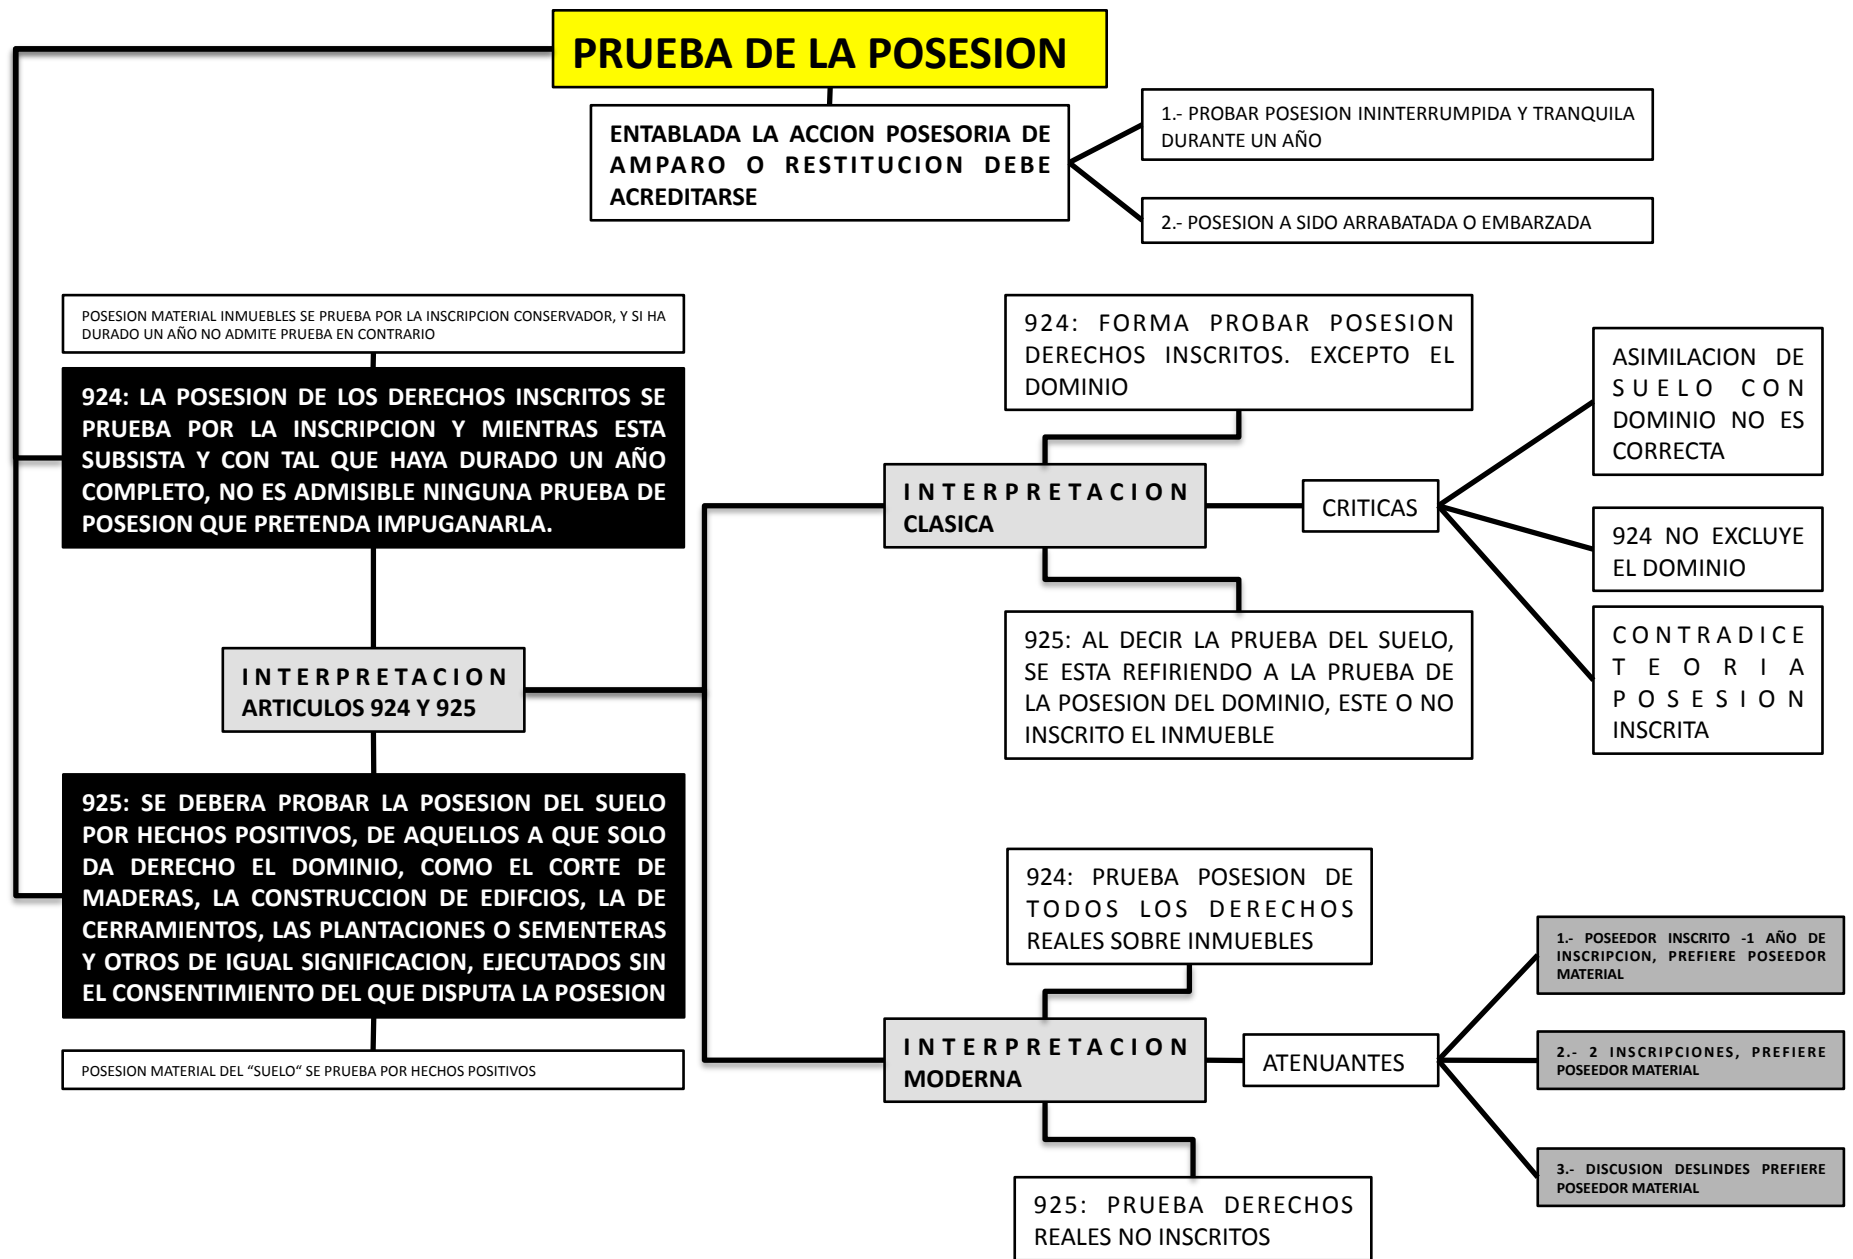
PRUEBA DE LA POSESION

ENTABLADA LA ACCION POSESORIA DE AMPARO O RESTITUCION DEBE ACREDITARSE

1.- PROBAR POSESION ININTERRUMPIDA Y TRANQUILA DURANTE UN AÑO

2.- POSESION A SIDO ARRABATADA O EMBARZADA

POSESION MATERIAL INMUEBLES SE PRUEBA POR LA INSCRIPCION CONSERVADOR, Y SI HA DURADO UN AÑO NO ADMITE PRUEBA EN CONTRARIO

924: LA POSESION DE LOS DERECHOS INSCRITOS SE PRUEBA POR LA INSCRIPCION Y MIENTRAS ESTA SUBSISTA Y CON TAL QUE HAYA DURADO UN AÑO COMPLETO, NO ES ADMISIBLE NINGUNA PRUEBA DE POSESION QUE PRETENDA IMPUGANARLA.

INTERPRETACION ARTICULOS 924 Y 925

925: SE DEBERA PROBAR LA POSESION DEL SUELO POR HECHOS POSITIVOS, DE AQUELLOS A QUE SOLO DA DERECHO EL DOMINIO, COMO EL CORTE DE MADERAS, LA CONSTRUCCION DE EDIFCIOS, LA DE CERRAMIENTOS, LAS PLANTACIONES O SEMENTERAS Y OTROS DE IGUAL SIGNIFICACION, EJECUTADOS SIN EL CONSENTIMIENTO DEL QUE DISPUTA LA POSESION

POSESION MATERIAL DEL "SUELO" SE PRUEBA POR HECHOS POSITIVOS

924: FORMA PROBAR POSESION DERECHOS INSCRITOS. EXCEPTO EL DOMINIO

INTERPRETACION CLASICA

CRITICAS

ASIMILACION DE SUELO CON DOMINIO NO ES CORRECTA

924 NO EXCLUYE EL DOMINIO

CONTRADICE TEORIA POSESION INSCRITA

925: AL DECIR LA PRUEBA DEL SUELO, SE ESTA REFIRIENDO A LA PRUEBA DE LA POSESION DEL DOMINIO, ESTE O NO INSCRITO EL INMUEBLE

924: PRUEBA POSESION DE TODOS LOS DERECHOS REALES SOBRE INMUEBLES

INTERPRETACION MODERNA

ATENUANTES

1.- POSEEDOR INSCRITO -1 AÑO DE INSCRIPCION, PREFIERE POSEEDOR MATERIAL

2.- 2 INSCRIPCIONES, PREFIERE POSEEDOR MATERIAL

3.- DISCUSION DESLINDES PREFIERE POSEEDOR MATERIAL

925: PRUEBA DERECHOS REALES NO INSCRITOS